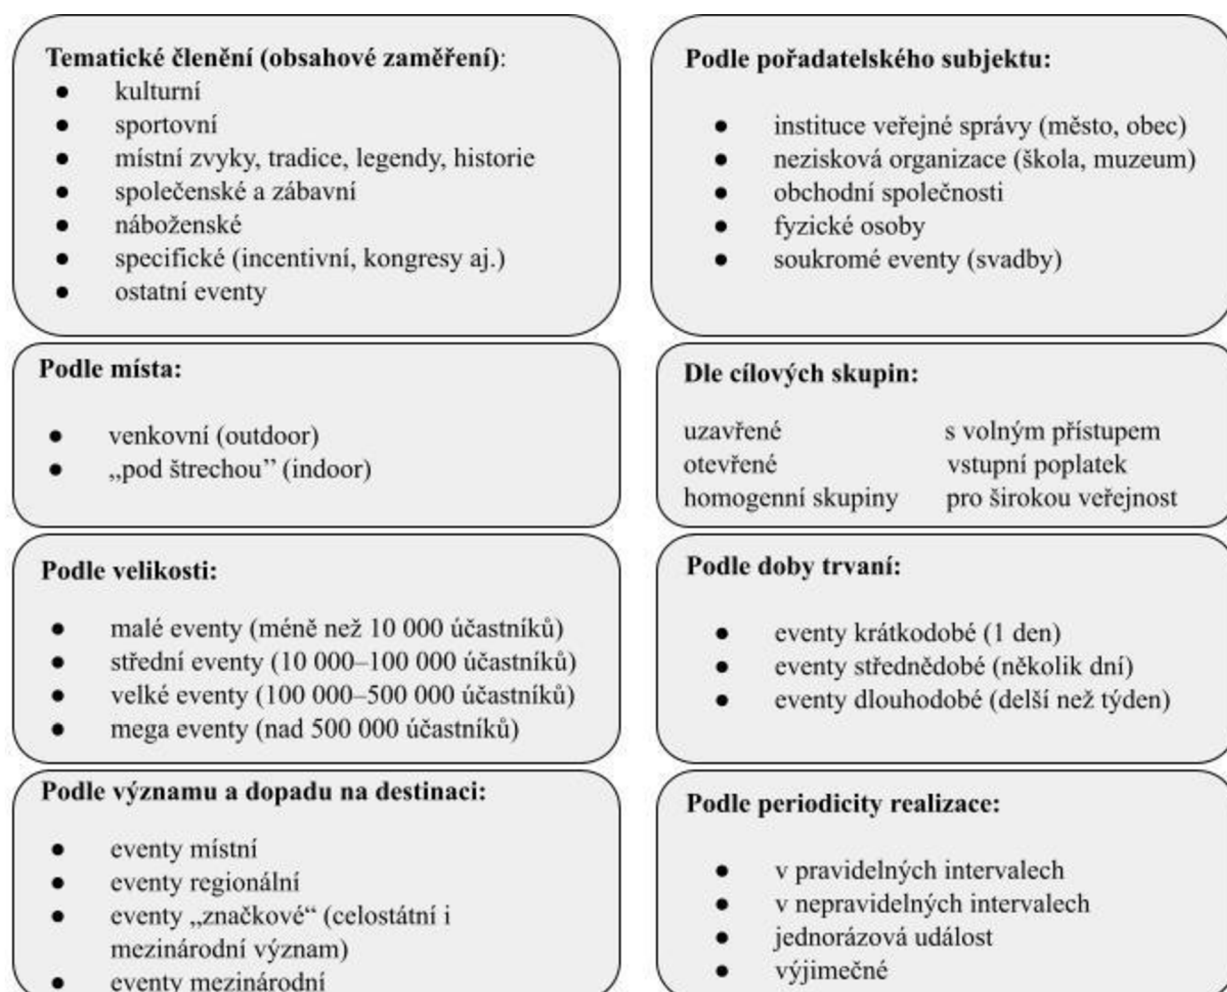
**Tematické členění (obsahové zaměření)**:
- kulturní
- sportovní
- místní zvyky, tradice, legendy, historie
- společenské a zábavní
- náboženské
- specifické (incentivní, kongresy aj.)
- ostatní eventy

**Podle pořadatelského subjektu:**
- instituce veřejné správy (město, obec)
- nezisková organizace (škola, muzeum)
- obchodní společnosti
- fyzické osoby
- soukromé eventy (svadby)

**Podle místa:**
- venkovní (outdoor)
- „pod štrechou" (indoor)

**Dle cílových skupin:**

uzavřené
otevřené
homogenní skupiny

s volným přístupem
vstupní poplatek
pro širokou veřejnost

**Podle velikosti:**
- malé eventy (méně než 10 000 účastníků)
- střední eventy (10 000–100 000 účastníků)
- velké eventy (100 000–500 000 účastníků)
- mega eventy (nad 500 000 účastníků)

**Podle doby trvaní:**
- eventy krátkodobé (1 den)
- eventy střednědobé (několik dní)
- eventy dlouhodobé (delší než týden)

**Podle významu a dopadu na destinaci:**
- eventy místní
- eventy regionální
- eventy „značkové" (celostátní i mezinárodní význam)
- eventy mezinárodní

**Podle periodicity realizace:**
- v pravidelných intervalech
- v nepravidelných intervalech
- jednorázová událost
- výjimečné